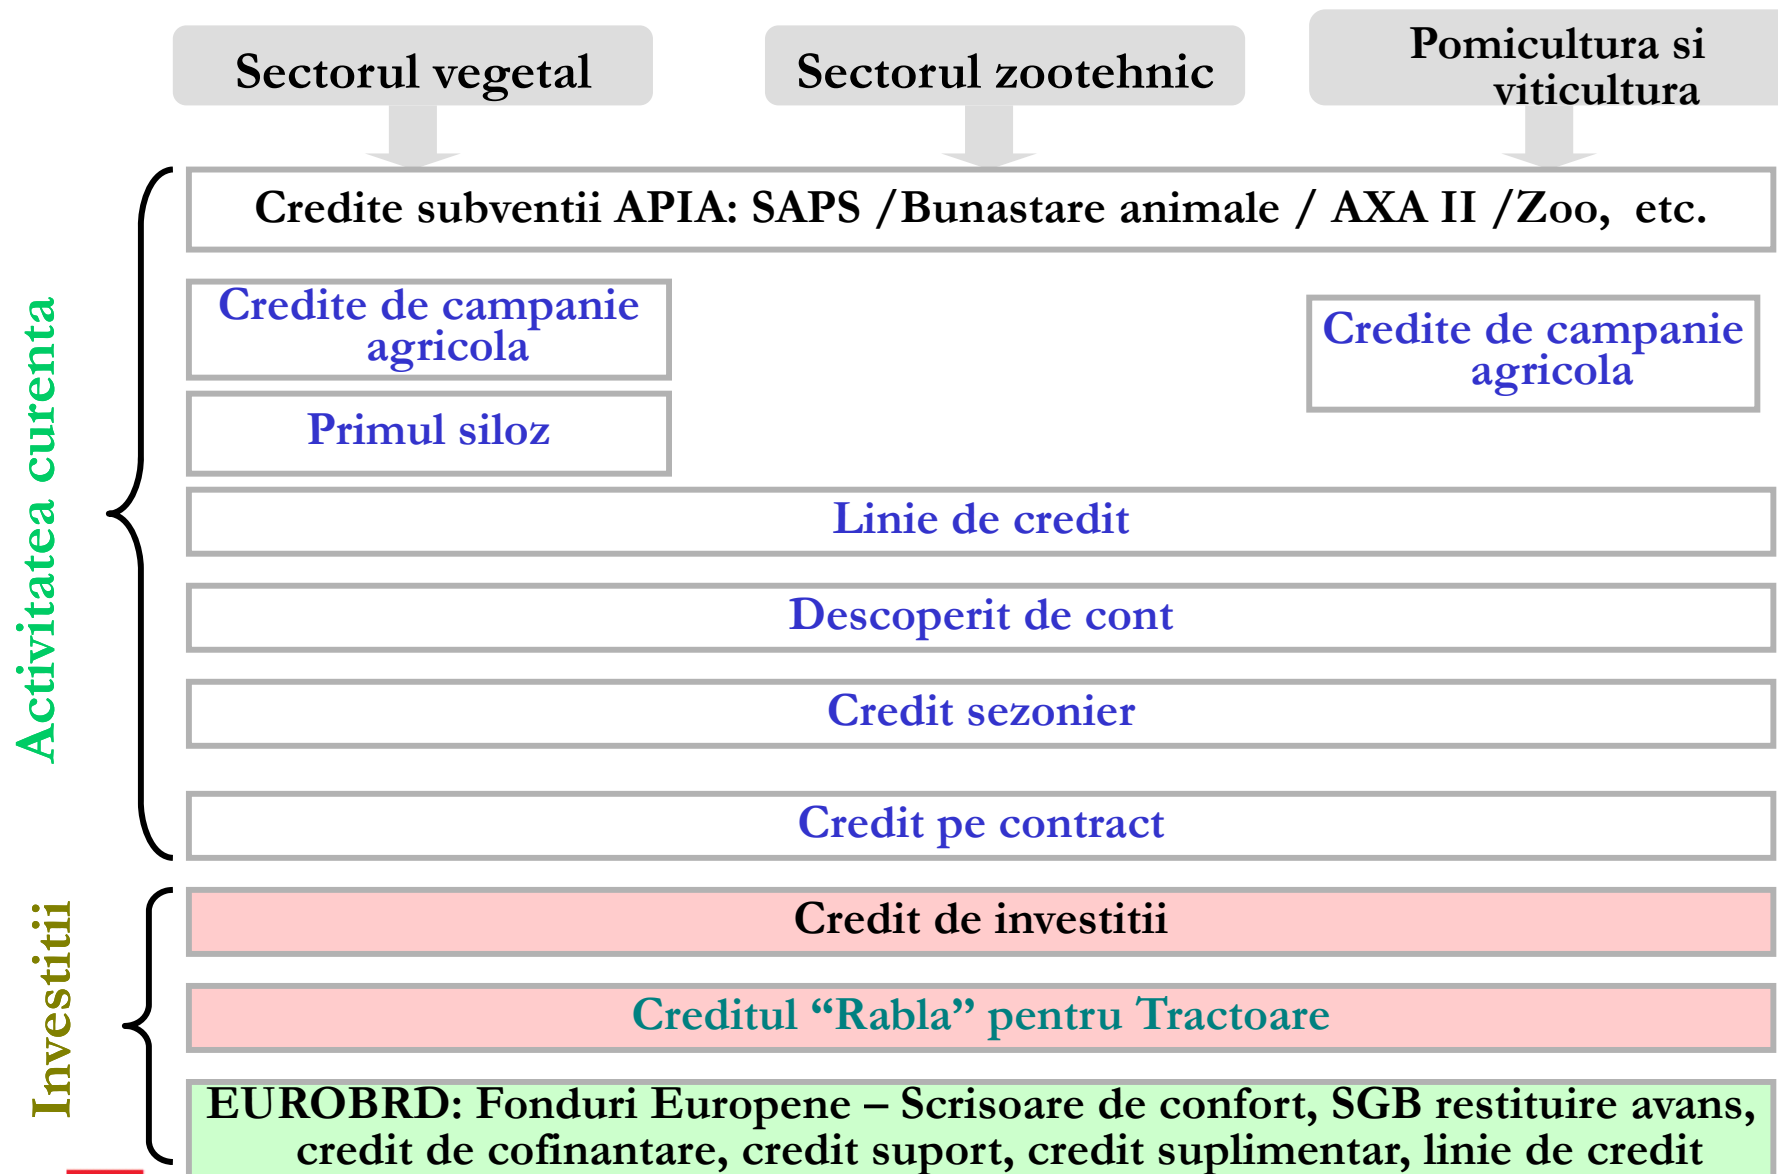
Sectorul vegetal

Sectorul zootehnic

Pomicultura si viticultura

Activitatea curenta

Credite subventii APIA: SAPS /Bunastare animale / AXA II /Zoo, etc.

Credite de campanie agricola

Primul siloz

Credite de campanie agricola

Linie de credit

Descoperit de cont

Credit sezonier

Credit pe contract

Investitii

Credit de investitii

Creditul “Rabla” pentru Tractoare

EUROBRD: Fonduri Europene – Scrisoare de confort, SGB restituire avans, credit de cofinantare, credit suport, credit suplimentar, linie de credit